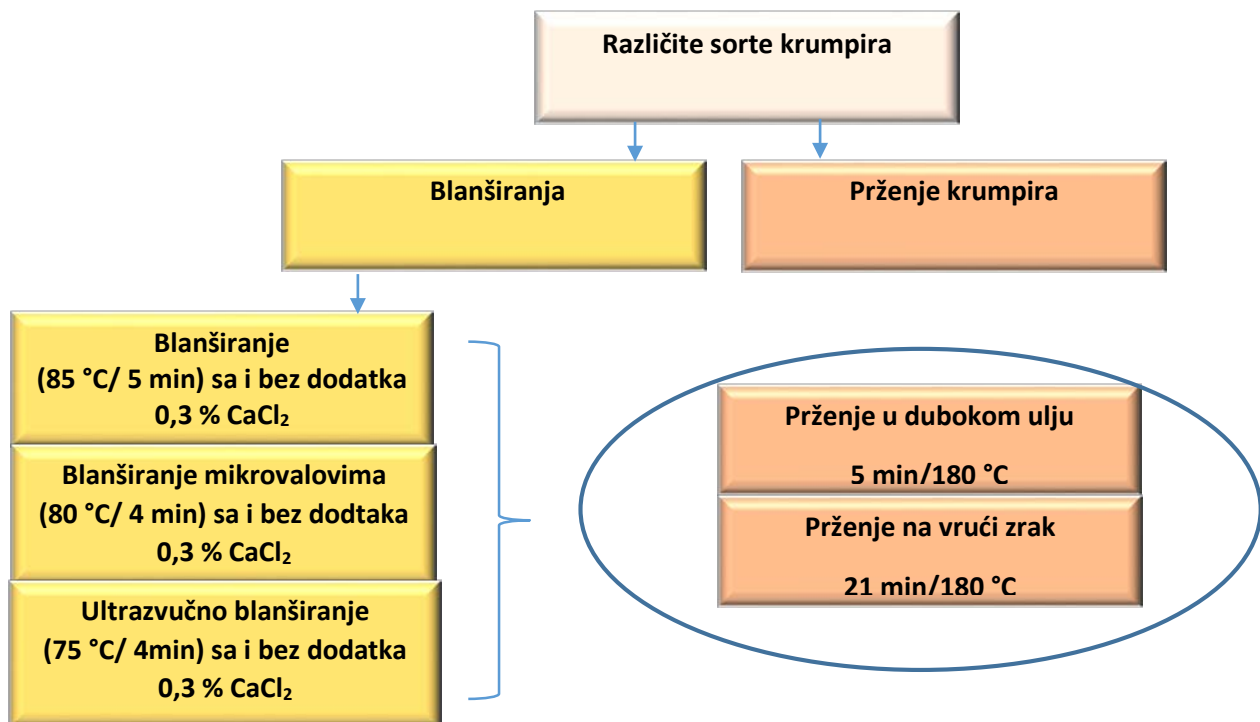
Različite sorte krumpira

Blanširanja

Prženje krumpira

Blanširanje
(85 °C/ 5 min) sa i bez dodatka
0,3 % $CaCl_2$

Blanširanje mikrovalovima
(80 °C/ 4 min) sa i bez dodtaka
0,3 % $CaCl_2$

Ultrazvučno blanširanje
(75 °C/ 4min) sa i bez dodatka
0,3 % $CaCl_2$

Prženje u dubokom ulju
5 min/180 °C

Prženje na vrući zrak
21 min/180 °C